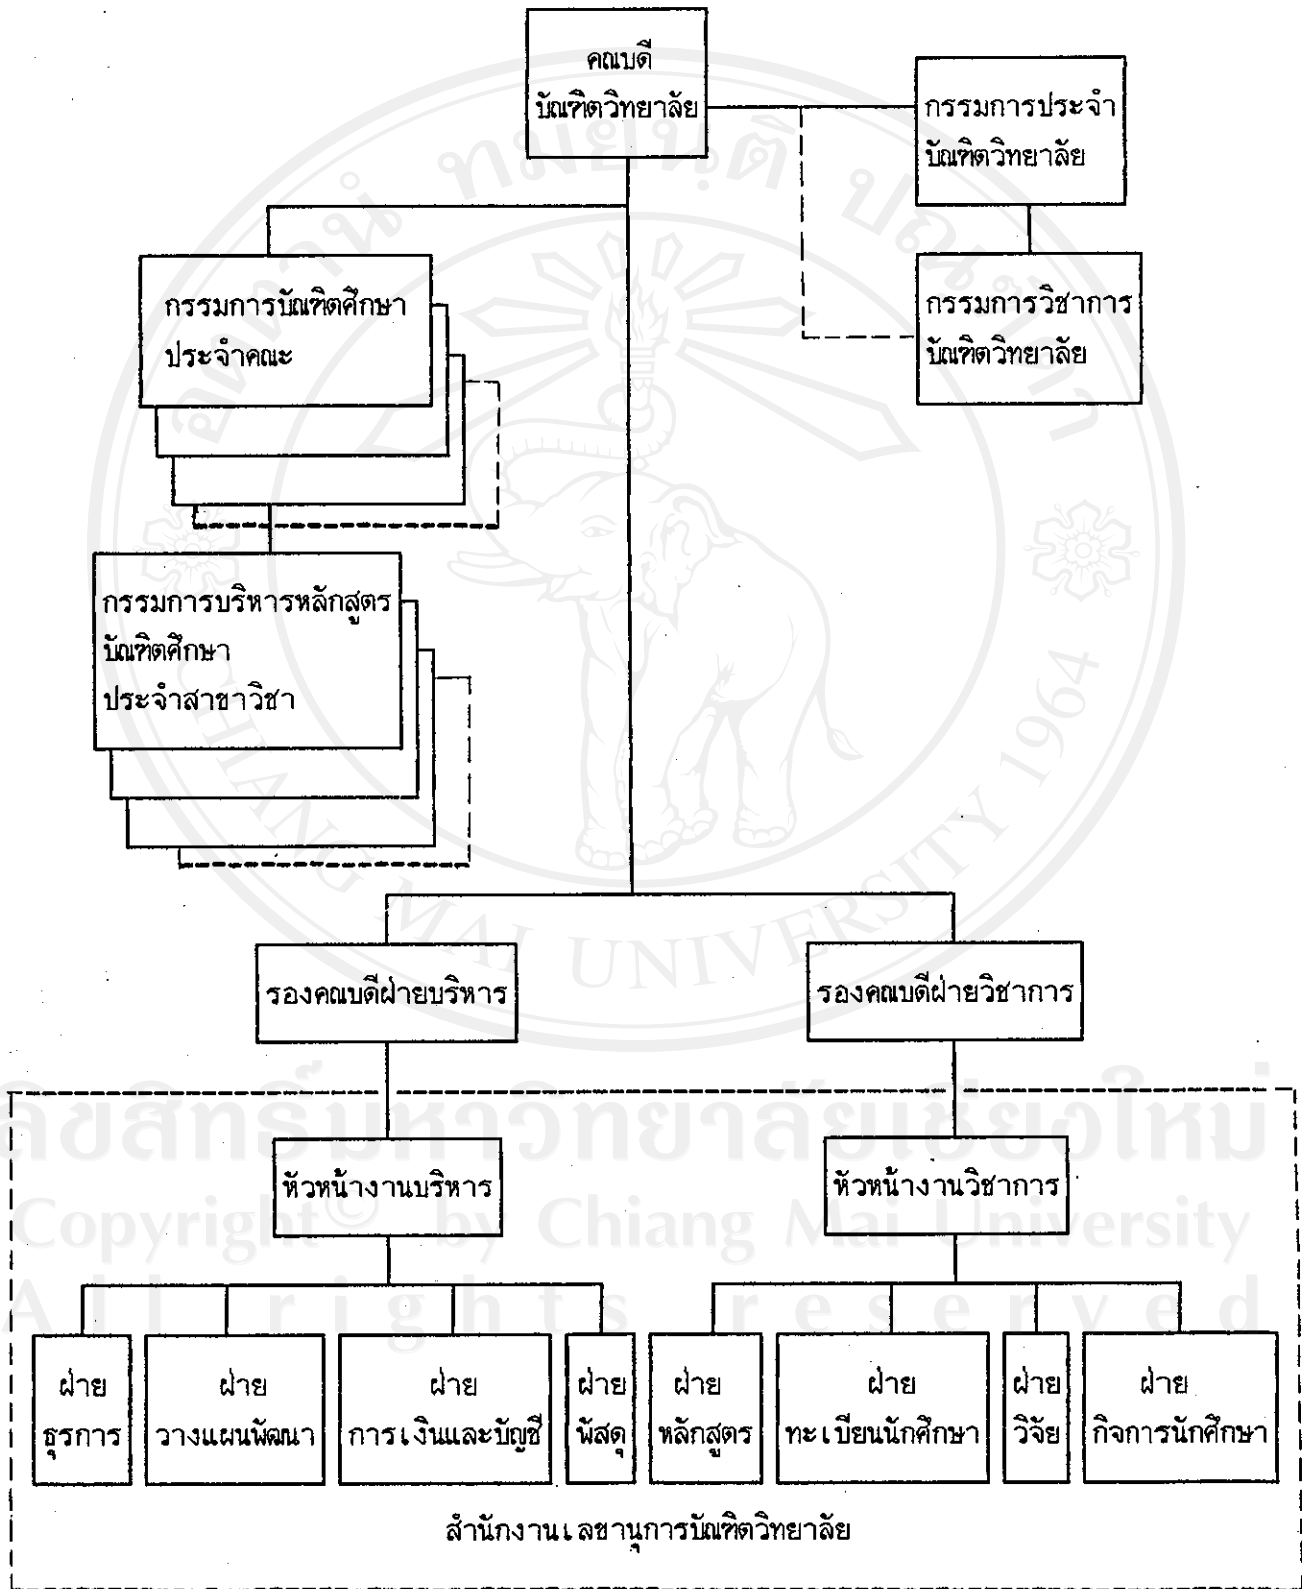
คณบดี
บัณฑิตวิทยาลัย

กรรมการประจำ
บัณฑิตวิทยาลัย

กรรมการวิชาการ
บัณฑิตวิทยาลัย

กรรมการบัณฑิตศึกษา
ประจำคณะ

กรรมการบริหารหลักสูตร
บัณฑิตศึกษา
ประจำสาขาวิชา

รองคณบดีฝ่ายบริหาร

รองคณบดีฝ่ายวิชาการ

หัวหน้างานบริหาร

หัวหน้างานวิชาการ

ฝ่าย ธุรการ

ฝ่าย วางแผนพัฒนา

ฝ่าย การเงินและบัญชี

ฝ่าย พัสดุ

ฝ่าย หลักสูตร

ฝ่าย ทะเบียนนักศึกษา

ฝ่าย วิจัย

ฝ่าย กิจการนักศึกษา

สำนักงานเลขานุการบัณฑิตวิทยาลัย

ลิขสิทธิ์มหาวิทยาลัยเชียงใหม่
Copyright© by Chiang Mai University
All rights reserved

CHIANG MAI UNIVERSITY 1964